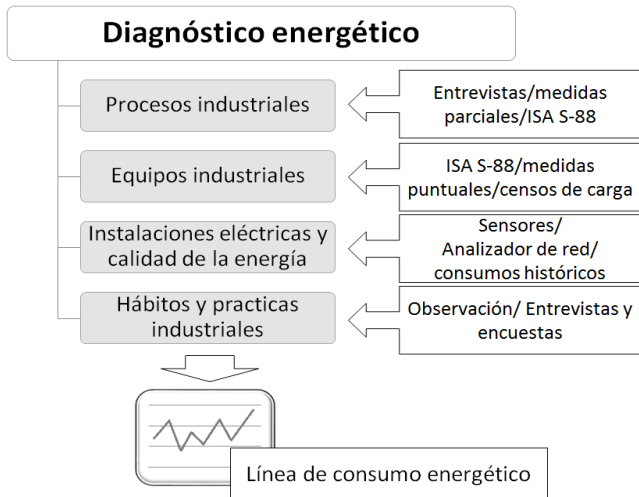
Diagnóstico energético

Procesos industriales

Entrevistas/medidas parciales/ISA S-88

Equipos industriales

ISA S-88/medidas puntuales/censos de carga

Instalaciones eléctricas y calidad de la energía

Sensores/ Analizador de red/ consumos históricos

Hábitos y practicas industriales

Observación/ Entrevistas y encuestas

Línea de consumo energético